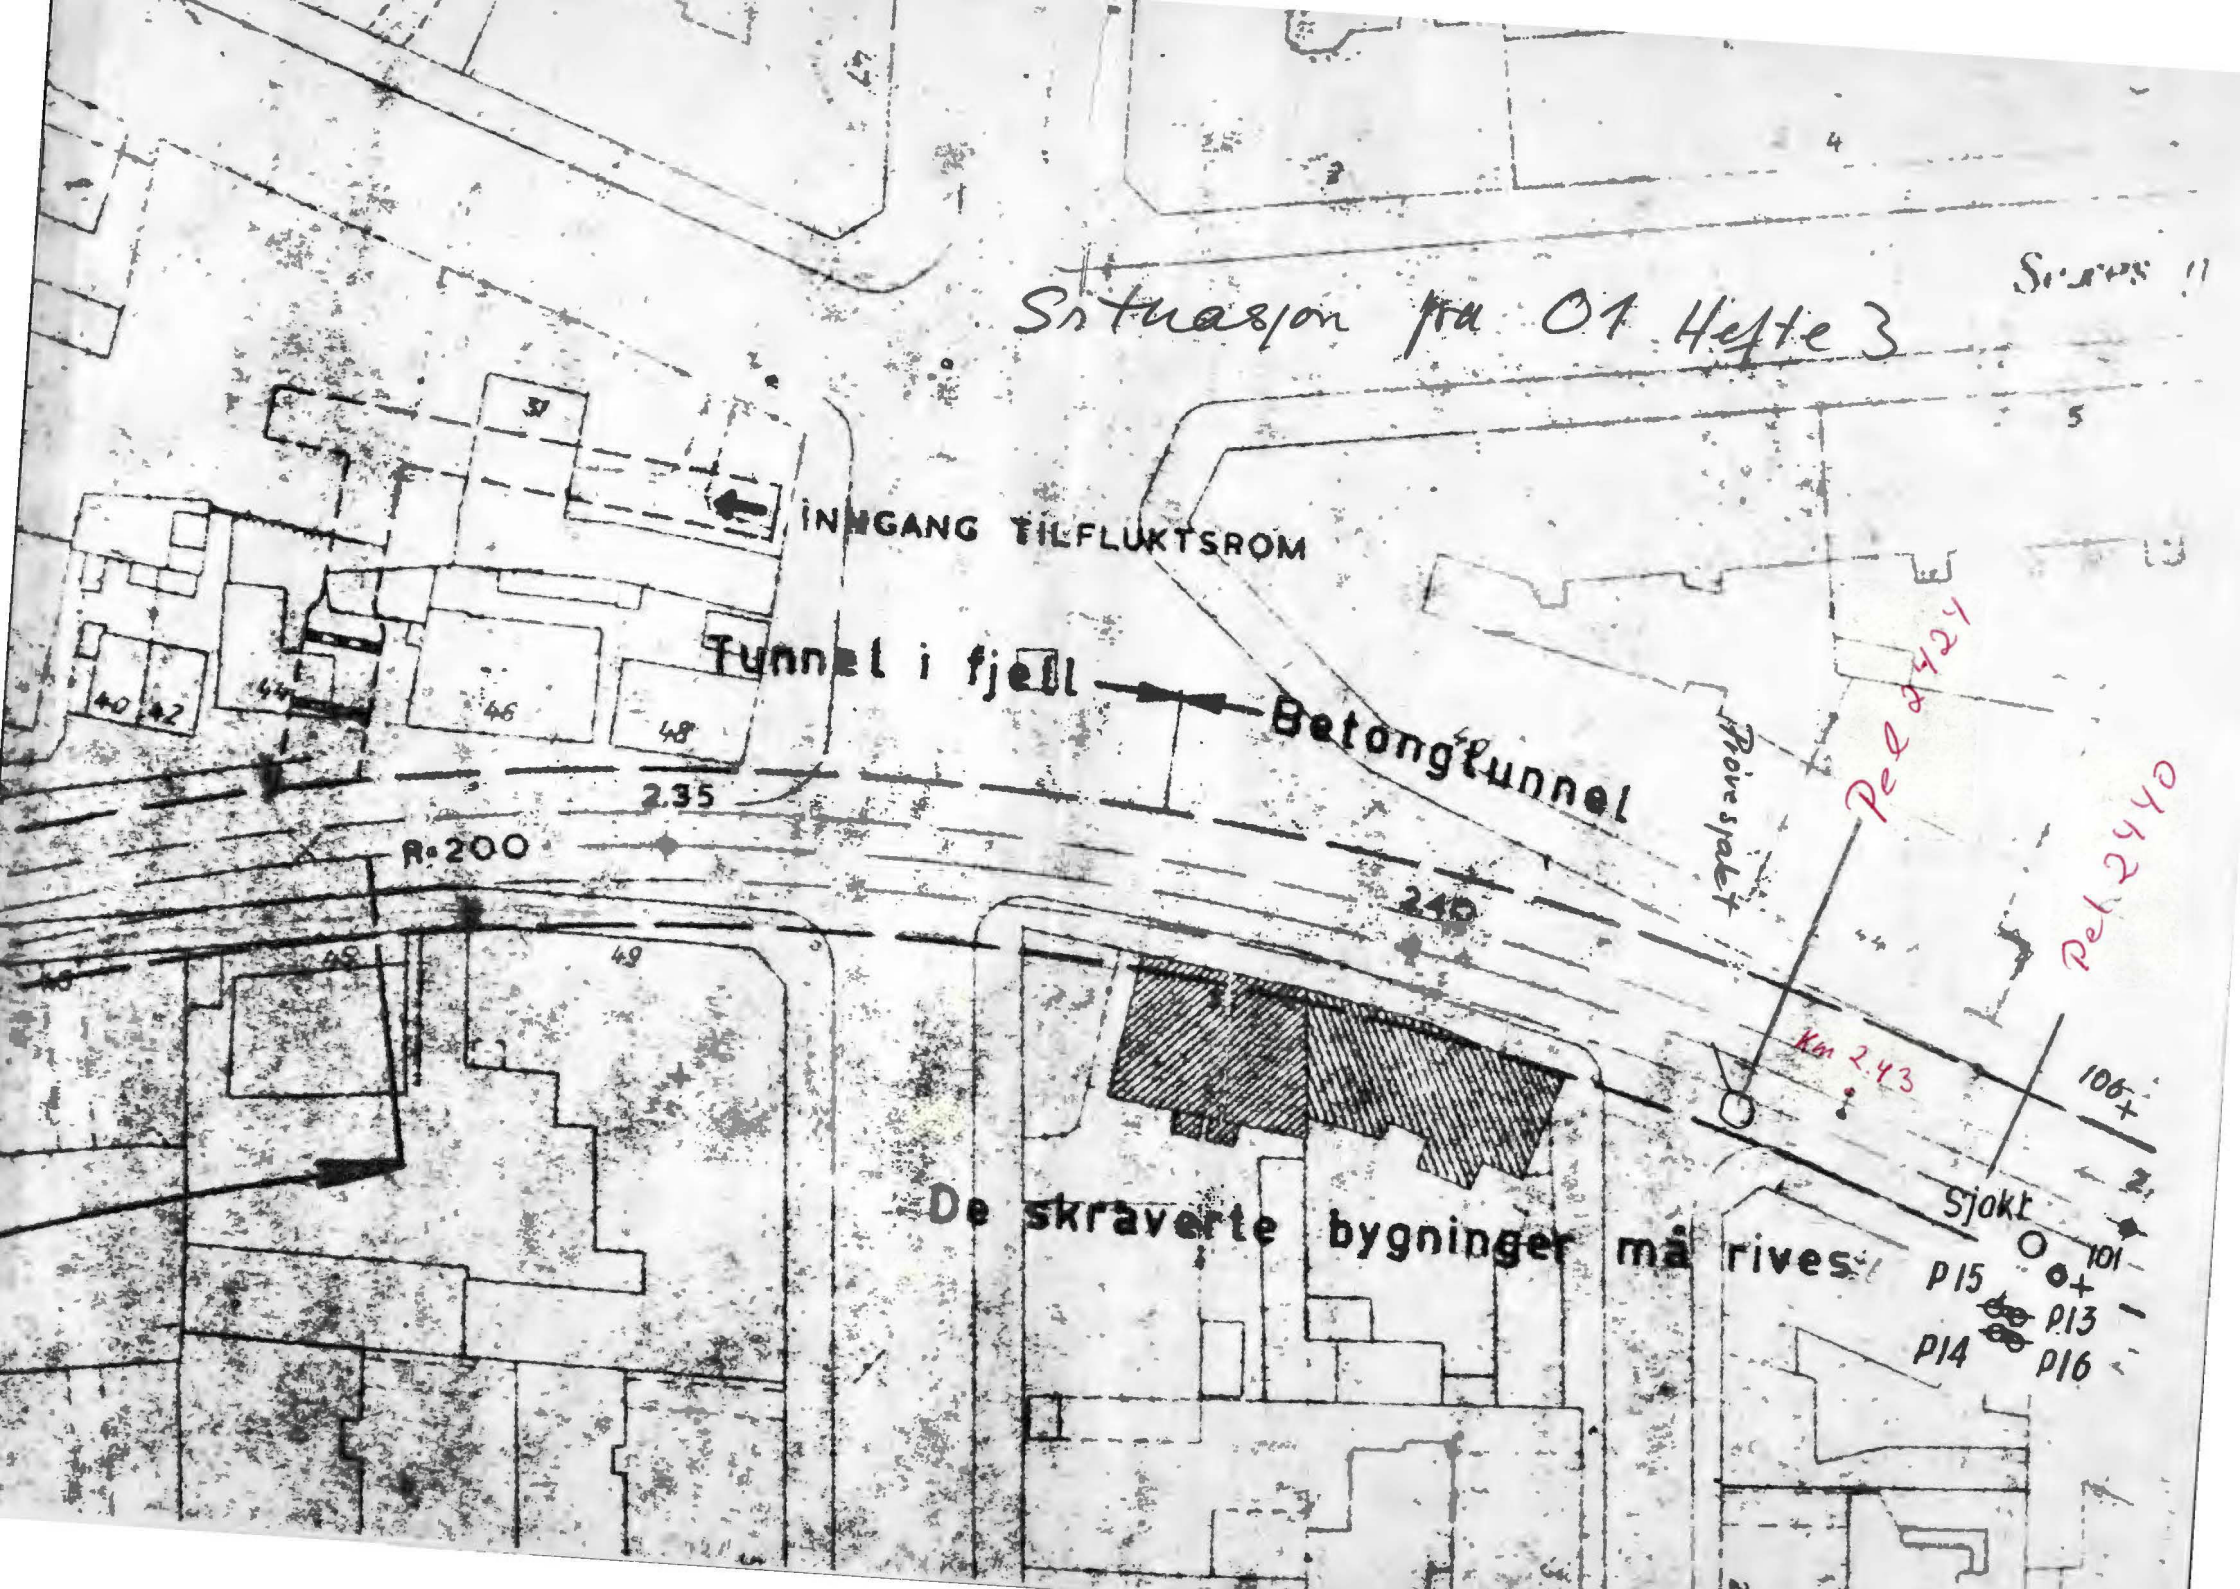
3
4
Ses !!
Situasjon fra 01 Hefte 3
31
5
INNGANG TILFLUKTSROM
Tunnel i fjell
Betongtunnel
40
42
44
46
48
Pel 2424
Prøvesjakt
Pel 2440
2.35
R=200
240
48
49
Km 2.43
100
Sjakt
De skraverte bygninger må rives
101
P15
P13
P14
P16